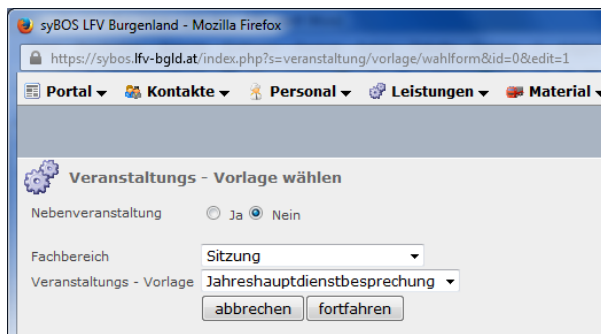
syBOS LFV Burgenland - Mozilla Firefox

https://sybos.lfv-bgld.at/index.php?s=veranstaltung/vorlage/wahlform&id=0&edit=1

Portal Kontakte Personal Leistungen Material

Veranstaltungs - Vorlage wählen

Nebenveranstaltung Ja Nein

Fachbereich Sitzung

Veranstaltungs - Vorlage Jahreshauptdienstbesprechung

abbrechen fortfahren